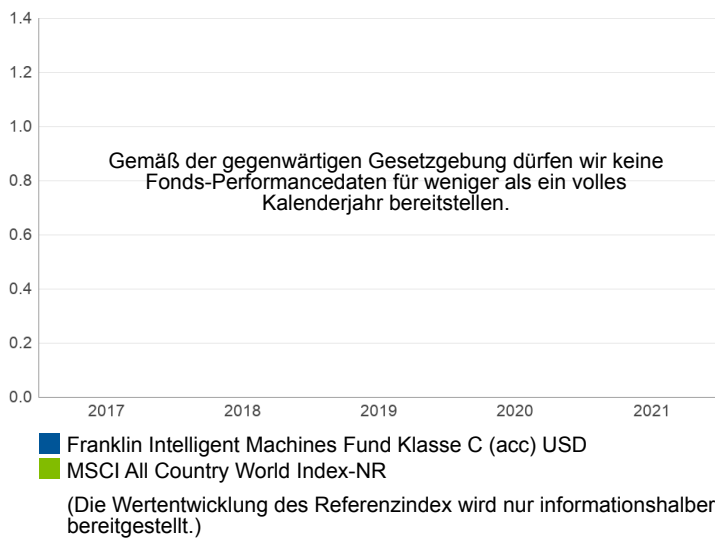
1.4
1.2
1.0
0.8
0.6
0.4
0.2
0.0

Gemäß der gegenwärtigen Gesetzgebung dürfen wir keine Fonds-Performancedaten für weniger als ein volles Kalenderjahr bereitstellen.

2017 2018 2019 2020 2021

Franklin Intelligent Machines Fund Klasse C (acc) USD
MSCI All Country World Index-NR

(Die Wertentwicklung des Referenzindex wird nur informationshalber bereitgestellt.)